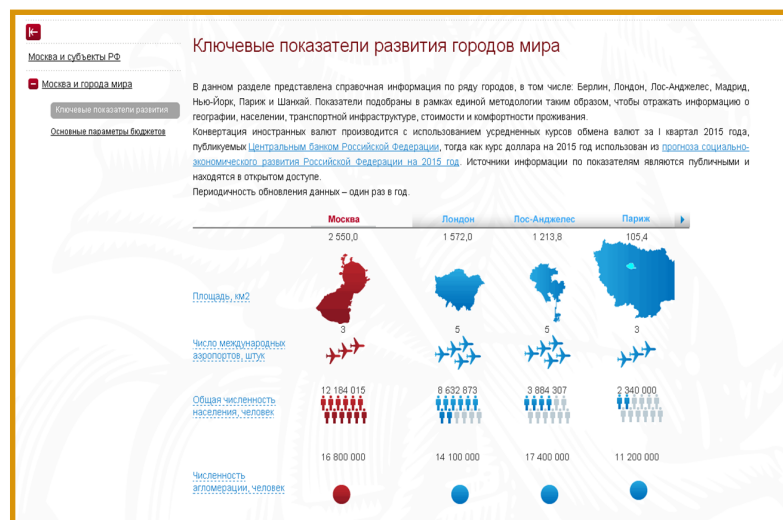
Москва и субъекты РФ

Москва и города мира

Ключевые показатели развития

Основные параметры бюджетов

Ключевые показатели развития городов мира

В данном разделе представлена справочная информация по ряду городов, в том числе: Берлин, Лондон, Лос-Анджелес, Мадрид, Нью-Йорк, Париж и Шанхай. Показатели подобраны в рамках единой методологии таким образом, чтобы отражать информацию о географии, населении, транспортной инфраструктуре, стоимости и комфортности проживания.

Конвертация иностранных валют производится с использованием усредненных курсов обмена валют за I квартал 2015 года, публикуемых Центральным банком Российской Федерации, тогда как курс доллара на 2015 год использован из прогноза социально-экономического развития Российской Федерации на 2015 год. Источники информации по показателям являются публичными и находятся в открытом доступе.

Периодичность обновления данных – один раз в год.

| | Москва | Лондон | Лос-Анджелес | Париж |
|---|---|---|---|---|
| Площадь, км2 | 2 550,0 | 1 572,0 | 1 213,8 | 105,4 |
| Число международных аэропортов, штук | 3 | 5 | 5 | 3 |
| Общая численность населения, человек | 12 184 015 | 8 632 873 | 3 884 307 | 2 340 000 |
| Численность агломерации, человек | 16 800 000 | 14 100 000 | 17 400 000 | 11 200 000 |